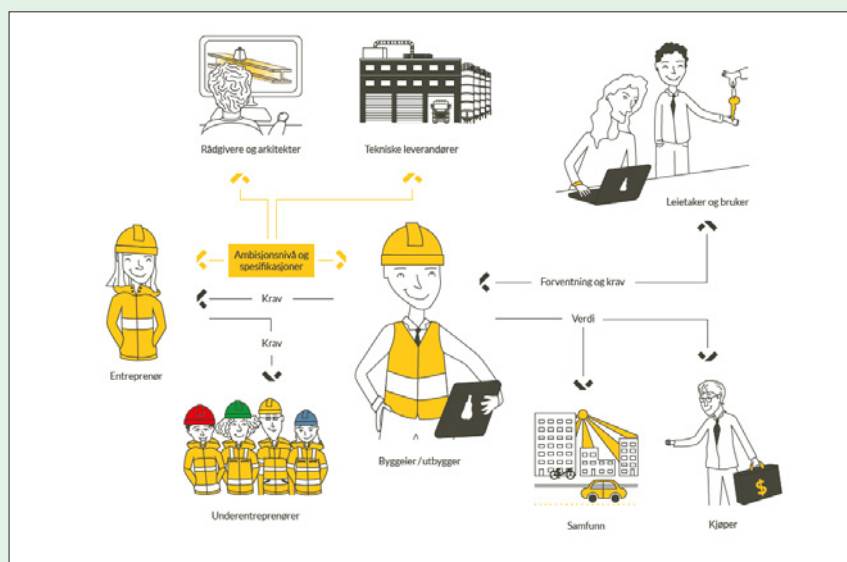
Rådgivere og arkitekter

Tekniske leverandører

Leietaker og bruker

Ambisjonsnivå og spesifikasjoner

Krav

Krav

Forventning og krav

Verdi

Entreprenør

Byggeier / utbygger

Underentreprenører

Samfunn

Kjøper